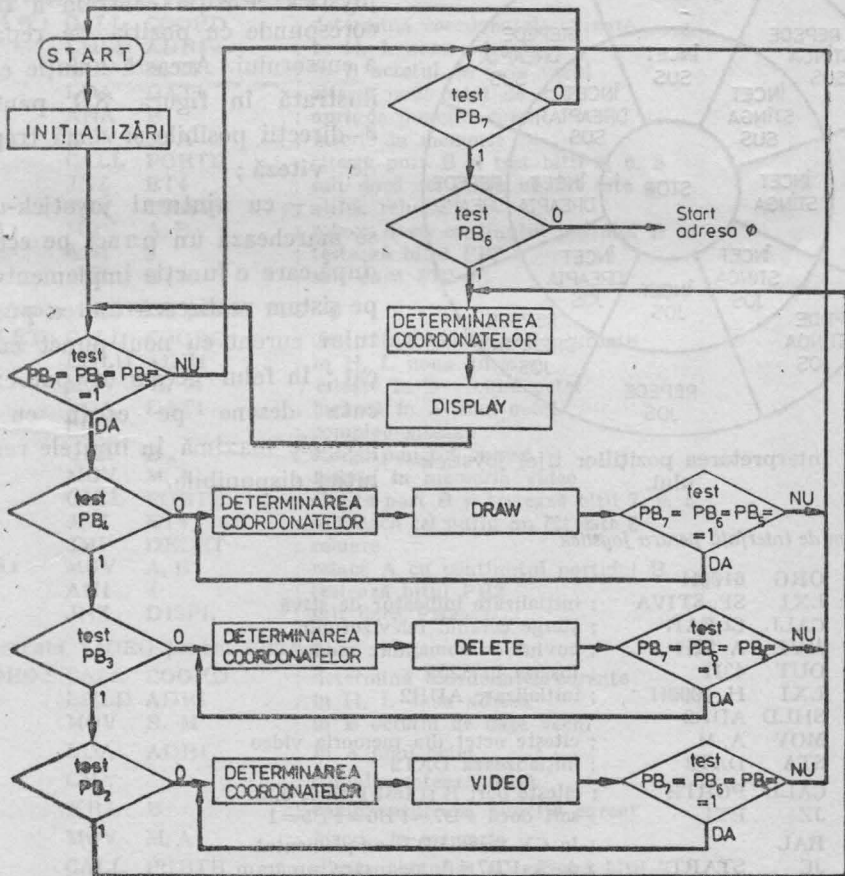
START

INITIALIZĂRI

test $PB_7$
0
1

test $PB_6$
0
1
Start adresa $\phi$

DETERMINAREA COORDONATELOR

DISPLAY

test $PB_7 = PB_6 = PB_5 = 1$
NU
DA

test $PB_4$
0
DETERMINAREA COORDONATELOR
DRAW
test $PB_7 = PB_6 = PB_5 = 1$
NU
DA

test $PB_3$
0
DETERMINAREA COORDONATELOR
DELETE
test $PB_7 = PB_6 = PB_5 = 1$
NU
DA

test $PB_2$
0
DETERMINAREA COORDONATELOR
VIDEO
test $PB_7 = PB_6 = PB_5 = 1$
NU
DA

REPEDE
ÎNCET
SUS
DREAPTA
STÎNGA
JOS